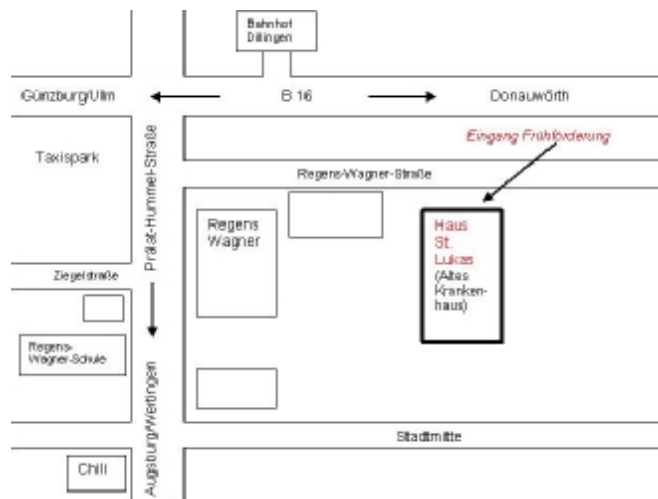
Bahnhof Dillingen

Günzburg/Ulm

B 16

Donauwörth

Eingang Frühförderung

Taxispark

Prälat-Hummel-Straße

Regens-Wagner-Straße

Regens Wagner

Haus St. Lukas (Altes Krankenhaus)

Ziegelstraße

Regens-Wagner-Schule

Augsburg/Wertingen

Stadtmitte

Chili